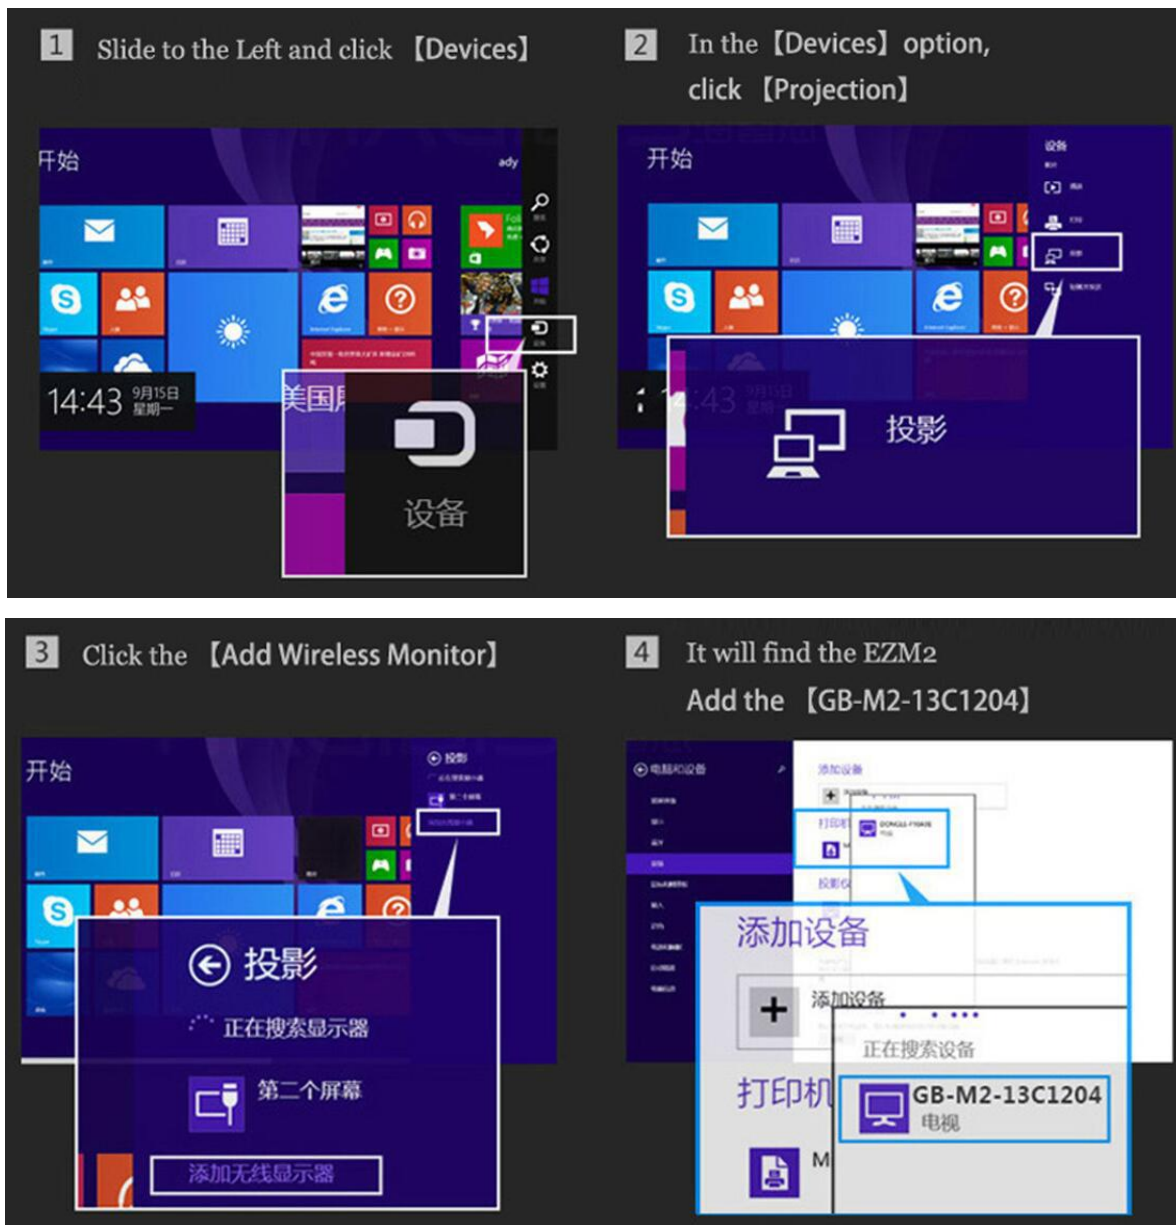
1 Slide to the Left and click 【Devices】

开始

14:43 9月15日 星期一

美国

设备

2 In the【Devices】option, click 【Projection】

开始

设备

投影

3 Click the 【Add Wireless Monitor】

开始

投影

正在搜索显示器

第二个屏幕

添加无线显示器

4 It will find the EZM2 Add the 【GB-M2-13C1204】

电脑和设备

添加设备

添加设备

打印机

正在搜索设备

GB-M2-13C1204 电视

M